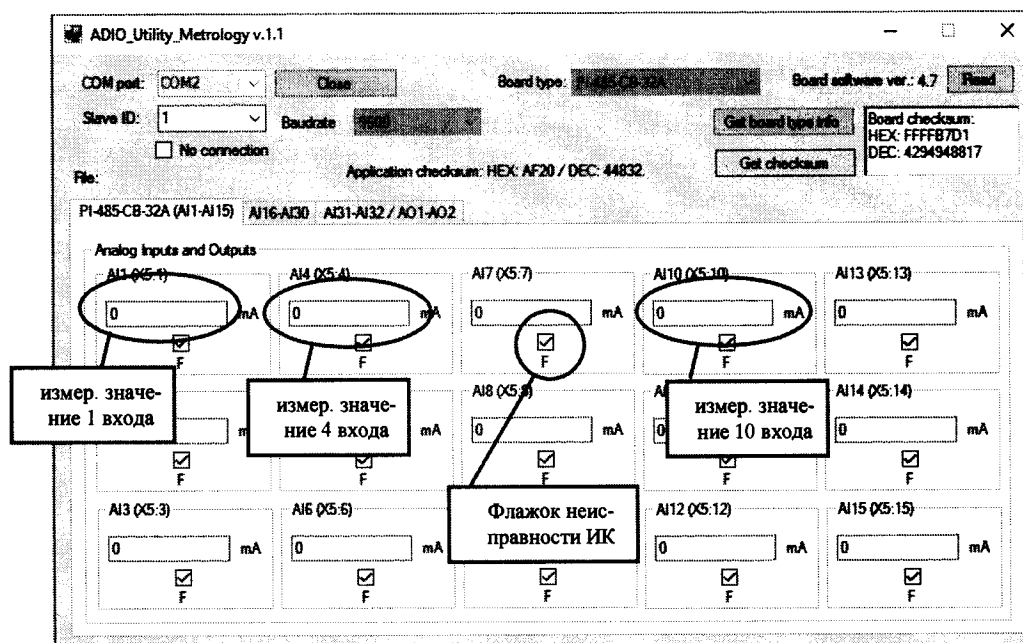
ADIO_Utility_Metrology v.1.1

COM port: COM2 Close Board type: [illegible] Board software ver.: 4.7 Read

Slave ID: 1 Baudrate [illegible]

No connection

Get board type info

Get checksum

Board checksum:
HEX: FFFFB7D1
DEC: 4294948817

File:

Application checksum: HEX: AF20 / DEC: 44832.

PI-485-CB-32A (AI1-AI15) AI16-AI30 AI31-AI32 / AO1-AO2

Analog Inputs and Outputs

AI1 (X5:1) 0 mA F

AI4 (X5:4) 0 mA F

AI7 (X5:7) 0 mA F

AI10 (X5:10) 0 mA F

AI13 (X5:13) 0 mA F

измер. значение 1 входа

измер. значение 4 входа

AI8 (X5:8) 0 mA F

измер. значение 10 входа

AI14 (X5:14) 0 mA F

F F F

AI3 (X5:3) 0 mA F

AI6 (X5:6) mA F

Флажок неисправности ИК

F

AI12 (X5:12) 0 mA F

AI15 (X5:15) 0 mA F